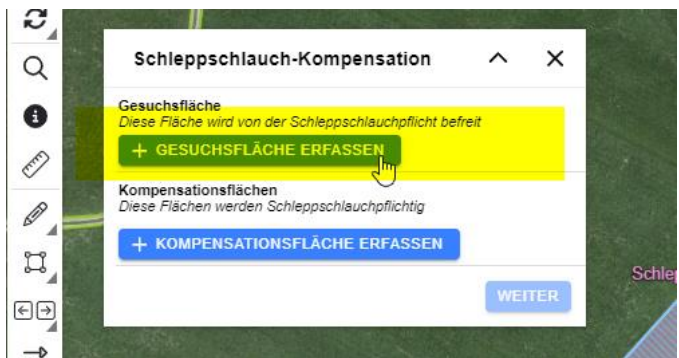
Schleppschlauch-Kompensation

Gesuchsfläche
Diese Fläche wird von der Schleppschlauchpflicht befreit

+ GESUCHSFLÄCHE ERFASSEN

Kompensationsflächen
Diese Flächen werden Schleppschlauchpflichtig

+ KOMPENSATIONSFLÄCHE ERFASSEN

WEITER

Schle